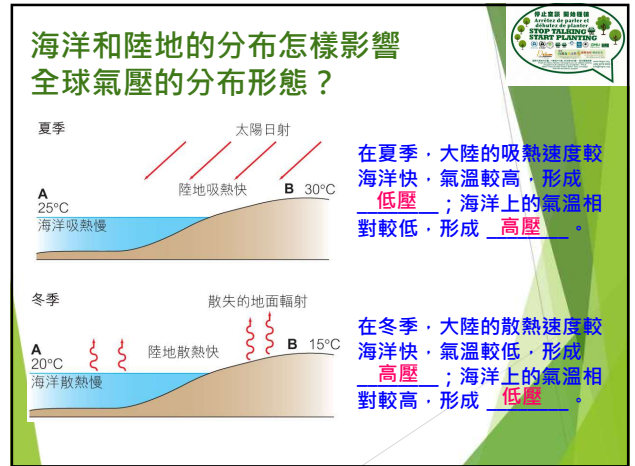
海洋和陸地的分布怎樣影響全球氣壓的分布形態？

停止空談 開始植樹
Arrêtez de parler et débutez de planter
STOP TALKING START PLANTING

夏季
太陽日射
陸地吸熱快
A
25°C
海洋吸熱慢
B 30°C

在夏季，大陸的吸熱速度較海洋快，氣溫較高，形成 低壓 ；海洋上的氣溫相對較低，形成 高壓 。

冬季
散失的地面輻射
陸地散熱快
A
20°C
海洋散熱慢
B 15°C

在冬季，大陸的散熱速度較海洋快，氣溫較低，形成 高壓 ；海洋上的氣溫相對較高，形成 低壓 。